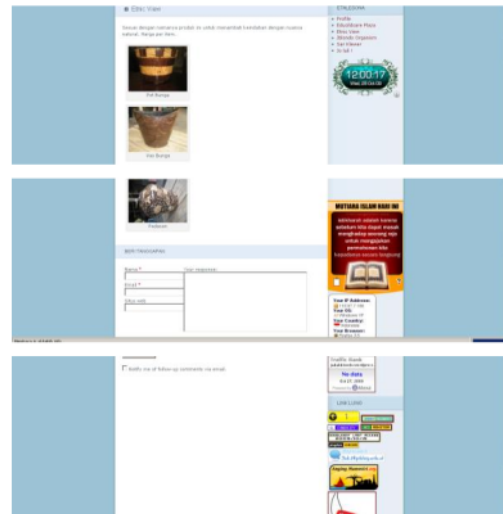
Ethic View

Sesuai dengan namanya produk ini untuk menambah kendahan dengan nuansa natural. Harga per item.

Pot Bunga

Vas Bunga

Pedesan

ETALASINA

Profile
Etalasebaru Plaza
Ethic View
Blended Organizer
Bar Flower
In all

12:00:17

MUTIARA ISLAM HARI INI

BERI TANGGAPAN

Nama *

Email *

Situs web

Your response:

Notify me of follow-up comments via email.

Your IP Address:
Your OS:
Your Country:
Your Browser:

No data

LINK LOGO